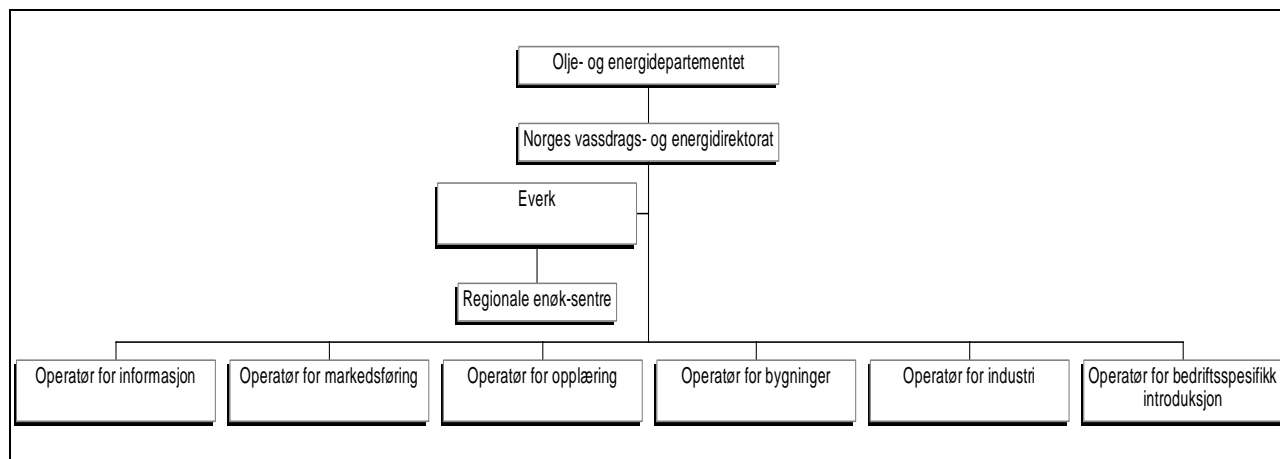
Olje- og energidepartementet

Norges vassdrags- og energidirektorat

Everk

Regionale enøk-sentre

Operatør for informasjon

Operatør for markedsføring

Operatør for opplæring

Operatør for bygninger

Operatør for industri

Operatør for bedriftsspesifikk introduksjon